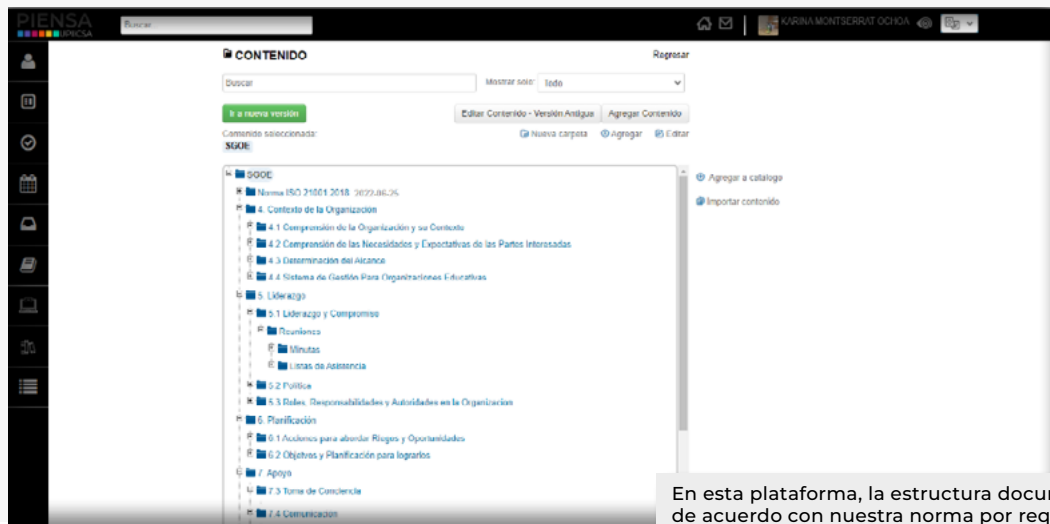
PIENSA
UPICSA

Buscar

KARINA MONTSERRAT OCHOA

CONTENIDO

Regresar

Buscar

Mostrar solo: Todo

Ir a nueva versión

Editar Contenido - Versión Antigua

Agregar Contenido

Contenido seleccionado:
SGOE

Nueva carpeta

Agregar

Editar

SGOE
Norma ISO 21001 2018 2022.06.25
4. Contexto de la Organización
4.1 Comprensión de la Organización y su Contexto
4.2 Comprensión de las Necesidades y Expectativas de las Partes Interesadas
4.3 Determinación del Alcance
4.4 Sistema de Gestión Para Organizaciones Educativas
5. Liderazgo
5.1 Liderazgo y Compromiso
Reuniones
Minutas
Listas de Asistencia
5.2 Política
5.3 Roles, Responsabilidades y Autoridades en la Organización
6. Planificación
6.1 Acciones para abordar Riegos y Oportunidades
6.2 Objetivos y Planificación para lograrlos
7. Apoyo
7.3 Toma de Conciencia
7.4 Comunicación

Agregar a catalogo

Importar contenido

En esta plataforma, la estructura docu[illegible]
de acuerdo con nuestra norma por req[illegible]